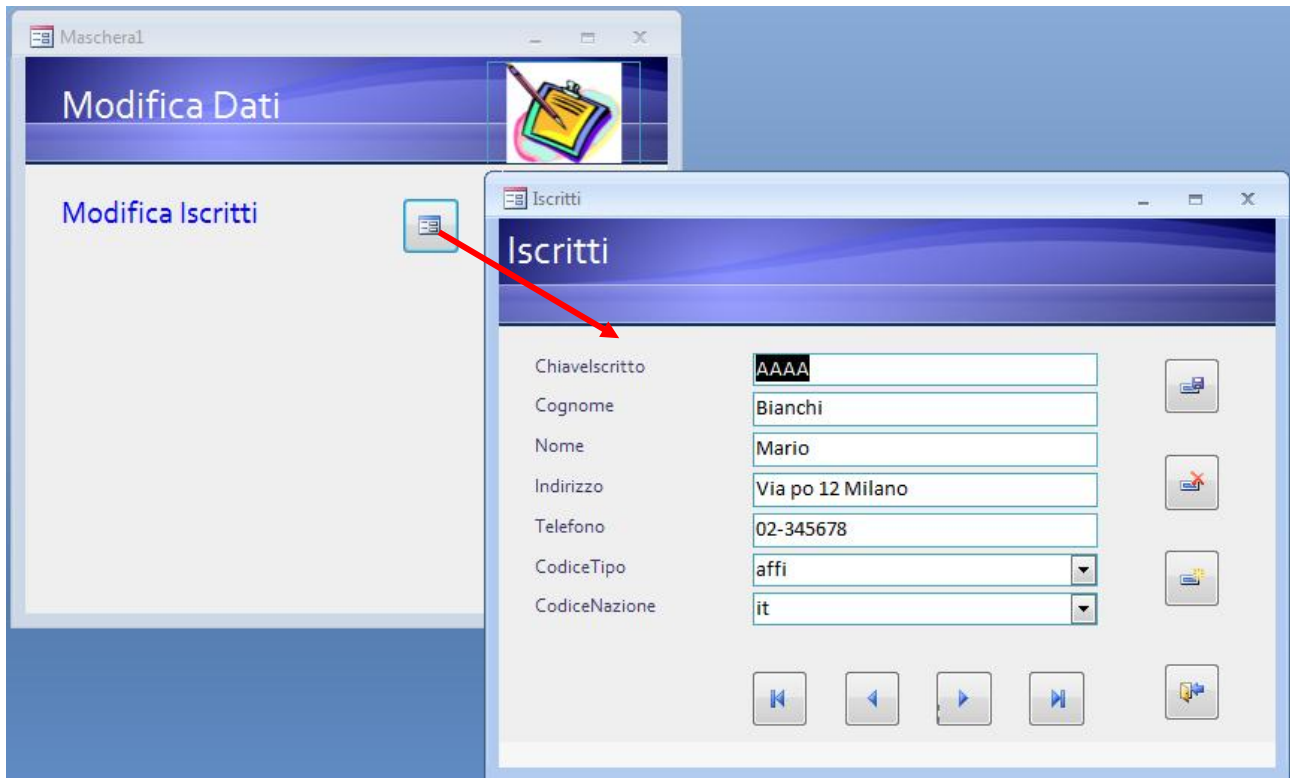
Maschera1

Modifica Dati

Modifica Iscritti

Iscritti

Iscritti

| | |
|---|---|
| ChiaveIscritto | AAAA |
| Cognome | Bianchi |
| Nome | Mario |
| Indirizzo | Via po 12 Milano |
| Telefono | 02-345678 |
| CodiceTipo | affi |
| CodiceNazione | it |